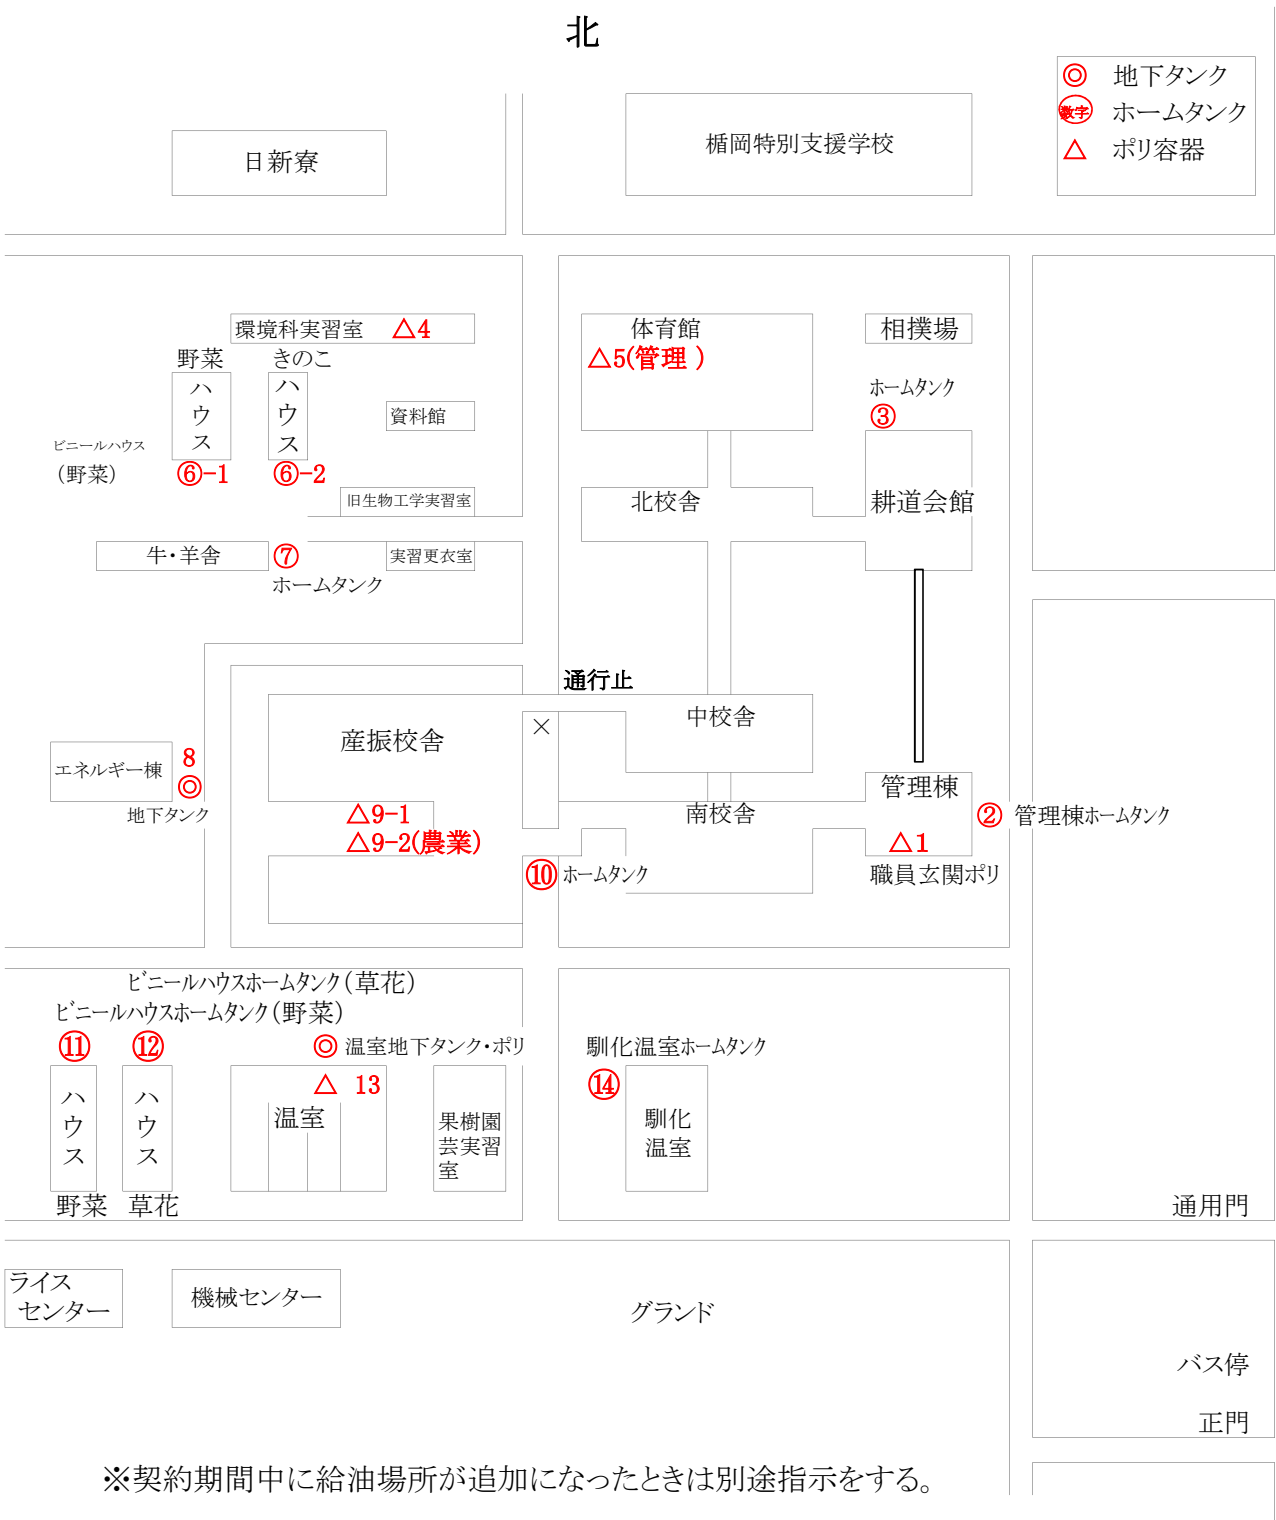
北

◎ 地下タンク
数字 ホームタンク
△ ポリ容器

日新寮

楯岡特別支援学校

環境科実習室 △4

野菜
ハウス
⑥−1

きのこ
ハウス
⑥−2

ビニールハウス
（野菜）

資料館

旧生物工学実習室

牛・羊舎

⑦
ホームタンク

実習更衣室

体育館
△5(管理 )

相撲場

ホームタンク
③

北校舎

耕道会館

通行止

産振校舎

中校舎

エネルギー棟

8
◎
地下タンク

△9−1
△9−2(農業)

管理棟

② 管理棟ホームタンク

南校舎

△1
職員玄関ポリ

⑩ ホームタンク

ビニールハウスホームタンク(草花)
ビニールハウスホームタンク(野菜)

⑪ ⑫

ハウス
野菜

ハウス
草花

◎ 温室地下タンク・ポリ

△ 13
温室

果樹園芸実習室

馴化温室ホームタンク
⑭

馴化温室

通用門

ライスセンター

機械センター

グランド

バス停

正門

※契約期間中に給油場所が追加になったときは別途指示をする。